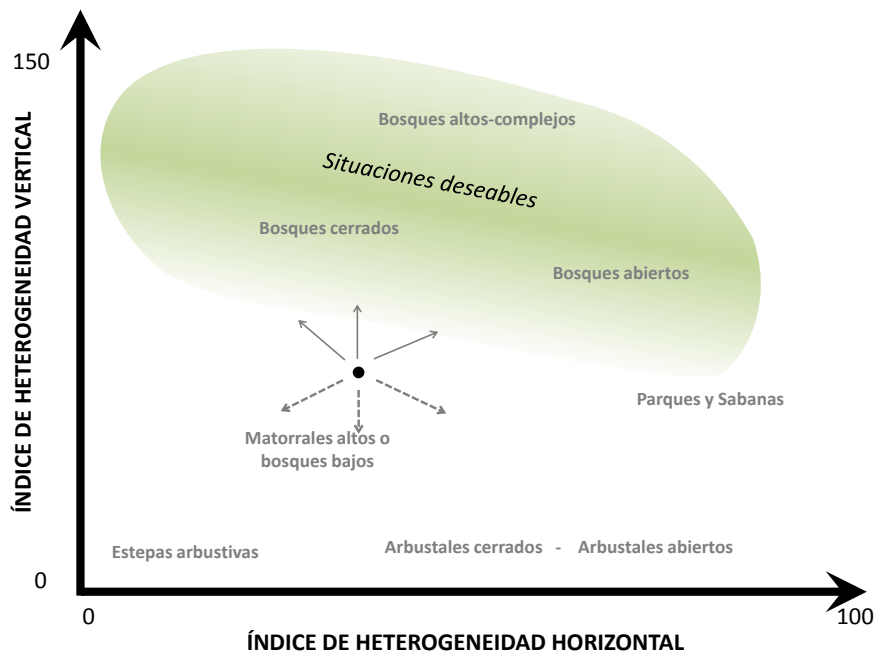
150

ÍNDICE DE HETEROGENEIDAD VERTICAL

Bosques altos-complejos

Situaciones deseables

Bosques cerrados

Bosques abiertos

Parques y Sabanas

Matorrales altos o bosques bajos

Estepas arbustivas

Arbustales cerrados - Arbustales abiertos

0

0

100

ÍNDICE DE HETEROGENEIDAD HORIZONTAL